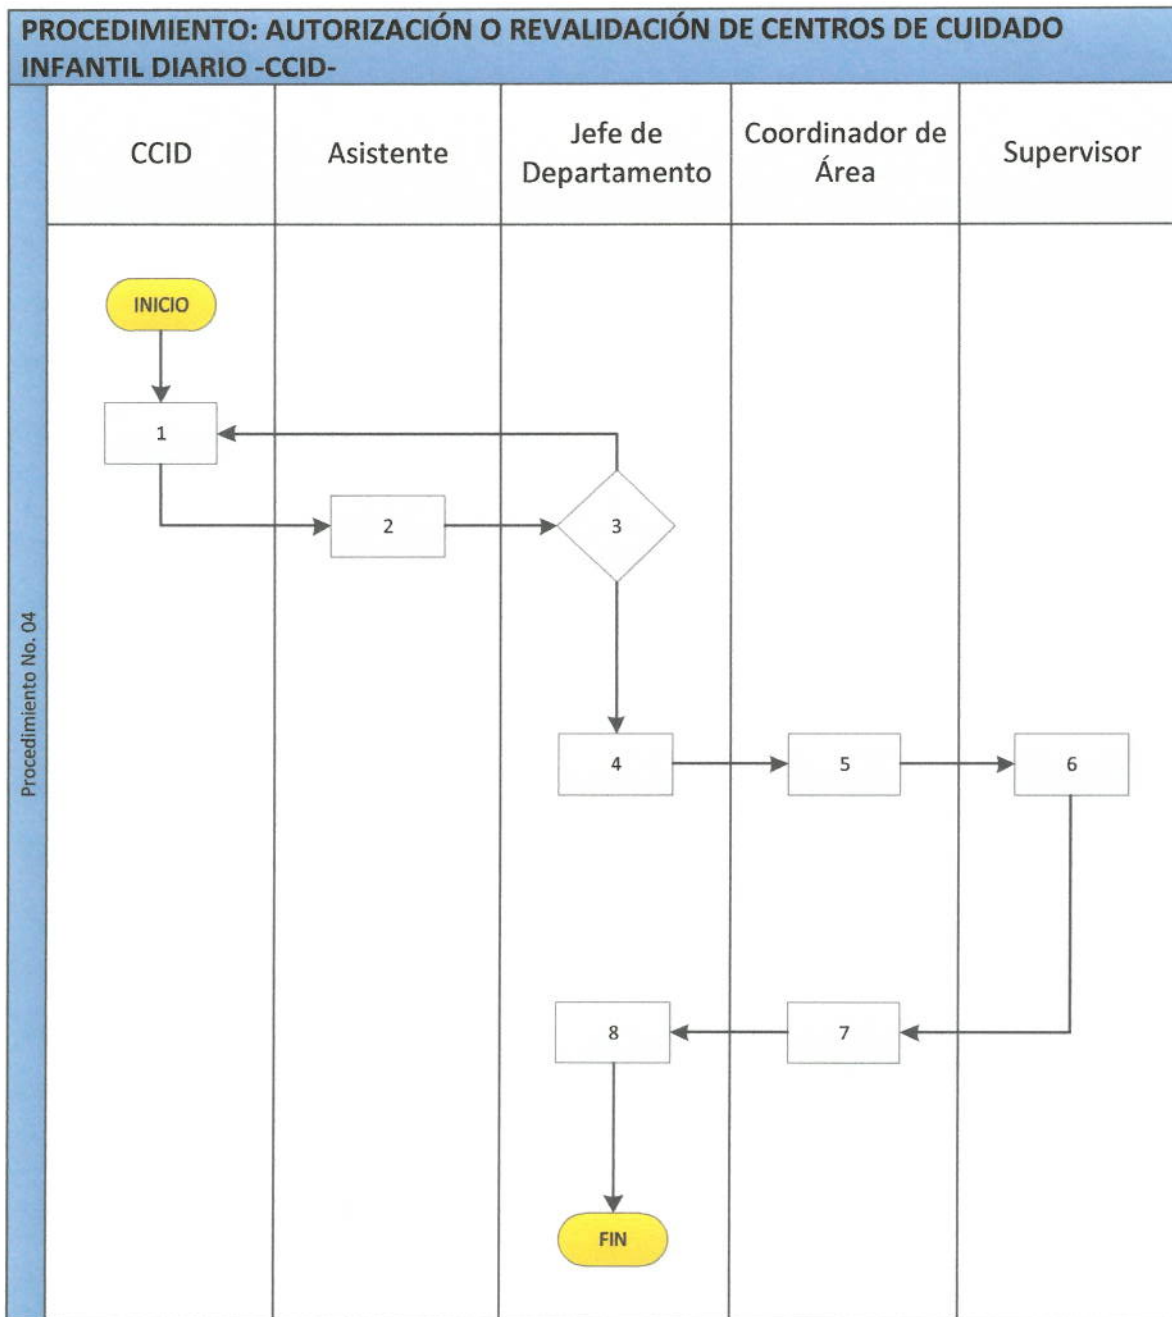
PROCEDIMIENTO: AUTORIZACIÓN O REVALIDACIÓN DE CENTROS DE CUIDADO INFANTIL DIARIO -CCID-

Procedimiento No. 04

| CCID | Asistente | Jefe de Departamento | Coordinador de Área | Supervisor |
|---|---|---|---|---|

INICIO

1

2

3

4

5

6

7

8

FIN